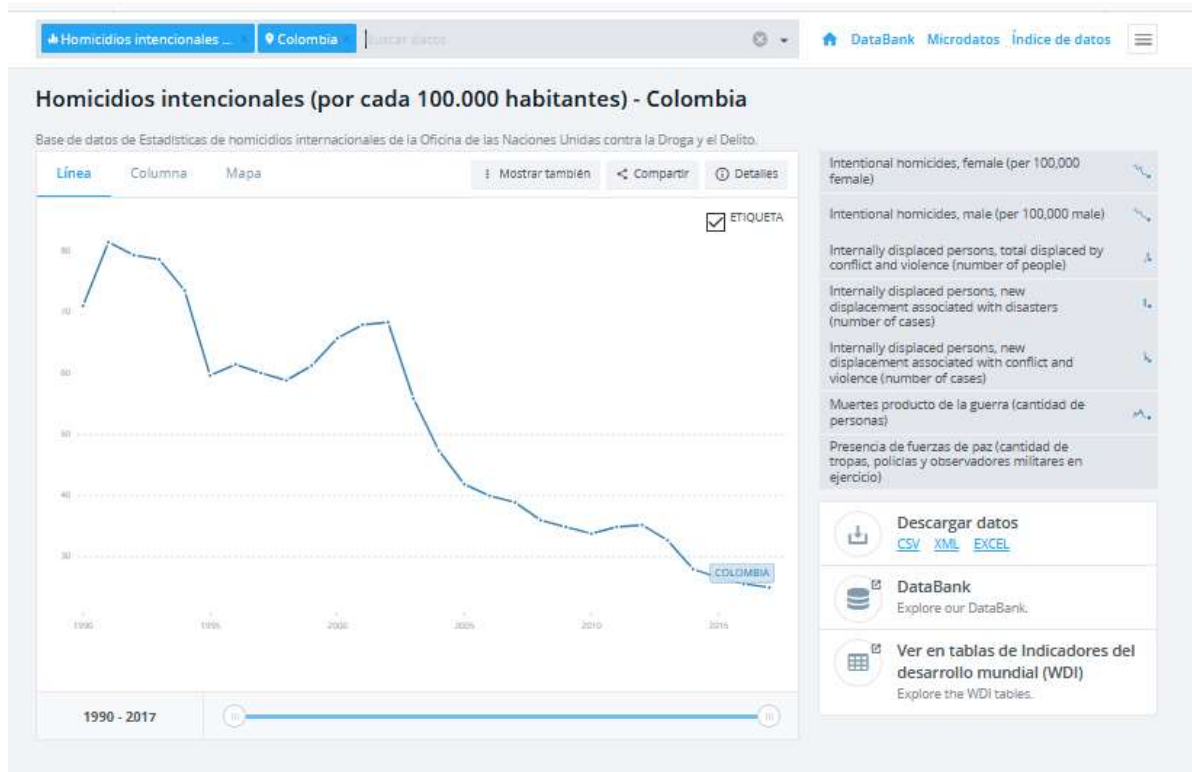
Homicidios intencionales ... × Colombia × Buscar datos

DataBank Microdatos Índice de datos

Homicidios intencionales (por cada 100.000 habitantes) - Colombia

Base de datos de Estadísticas de homicidios internacionales de la Oficina de las Naciones Unidas contra la Droga y el Delito.

Línea Columna Mapa

Mostrar también Compartir Detalles

ETIQUETA

80

70

60

50

40

30

COLOMBIA

1990 1995 2000 2005 2010 2015

1990 - 2017

Intentional homicides, female (per 100,000 female)

Intentional homicides, male (per 100,000 male)

Internally displaced persons, total displaced by conflict and violence (number of people)

Internally displaced persons, new displacement associated with disasters (number of cases)

Internally displaced persons, new displacement associated with conflict and violence (number of cases)

Muertes producto de la guerra (cantidad de personas)

Presencia de fuerzas de paz (cantidad de tropas, policías y observadores militares en ejercicio)

Descargar datos
CSV XML EXCEL

DataBank
Explore our DataBank.

Ver en tablas de Indicadores del desarrollo mundial (WDI)
Explore the WDI tables.